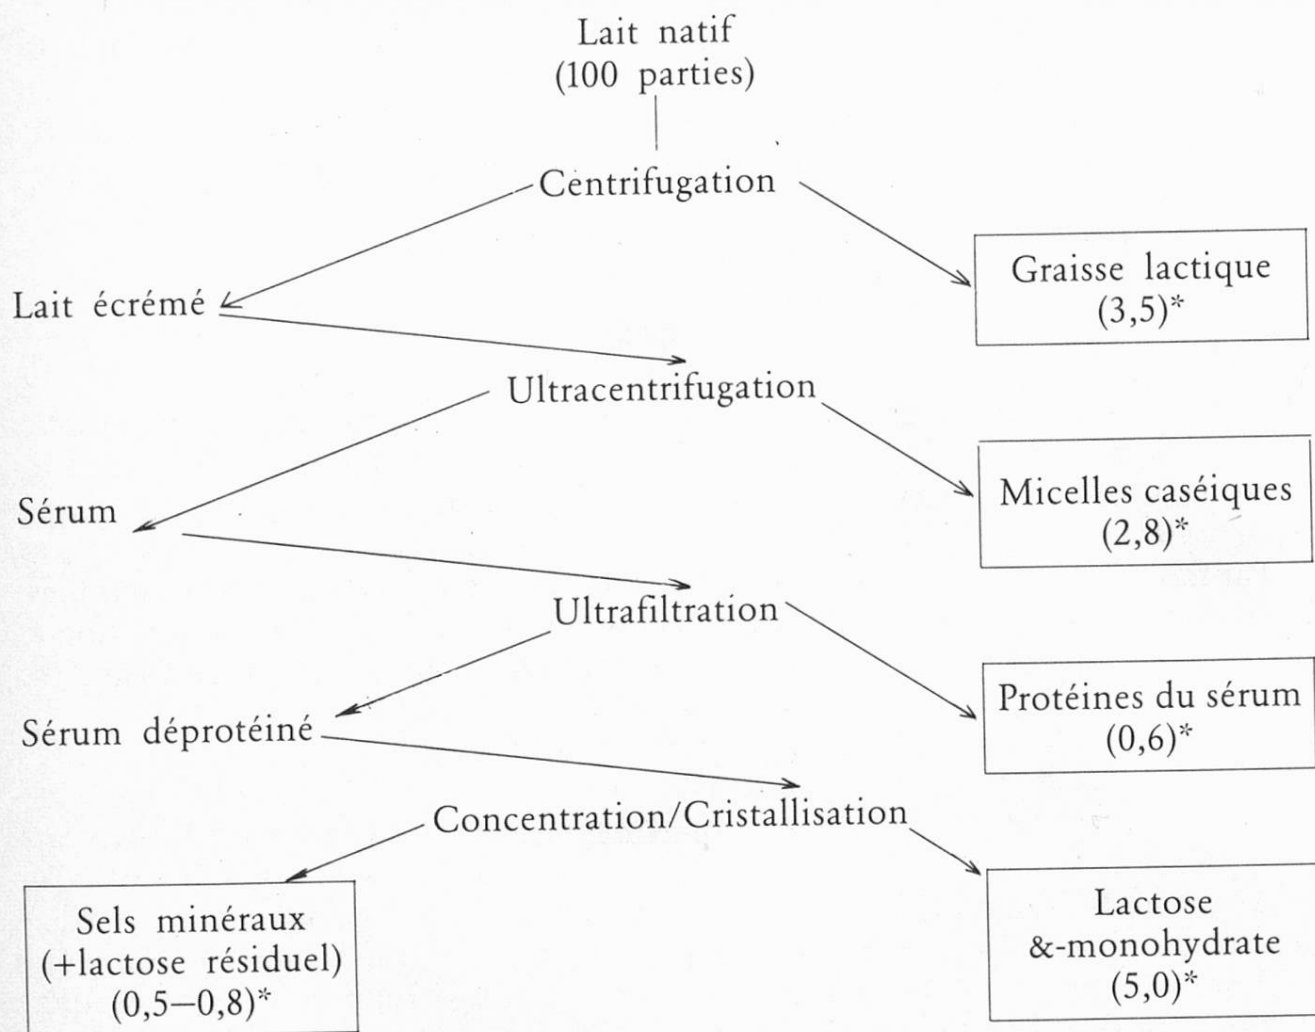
Lait natif
(100 parties)

Centrifugation

Lait écrémé

Graisse lactique
(3,5)*

Ultracentrifugation

Sérum

Micelles caséiques
(2,8)*

Ultrafiltration

Sérum déprotéiné

Protéines du sérum
(0,6)*

Concentration/Cristallisation

Sels minéraux
(+lactose résiduel)
(0,5–0,8)*

Lactose
&-monohydrate
(5,0)*